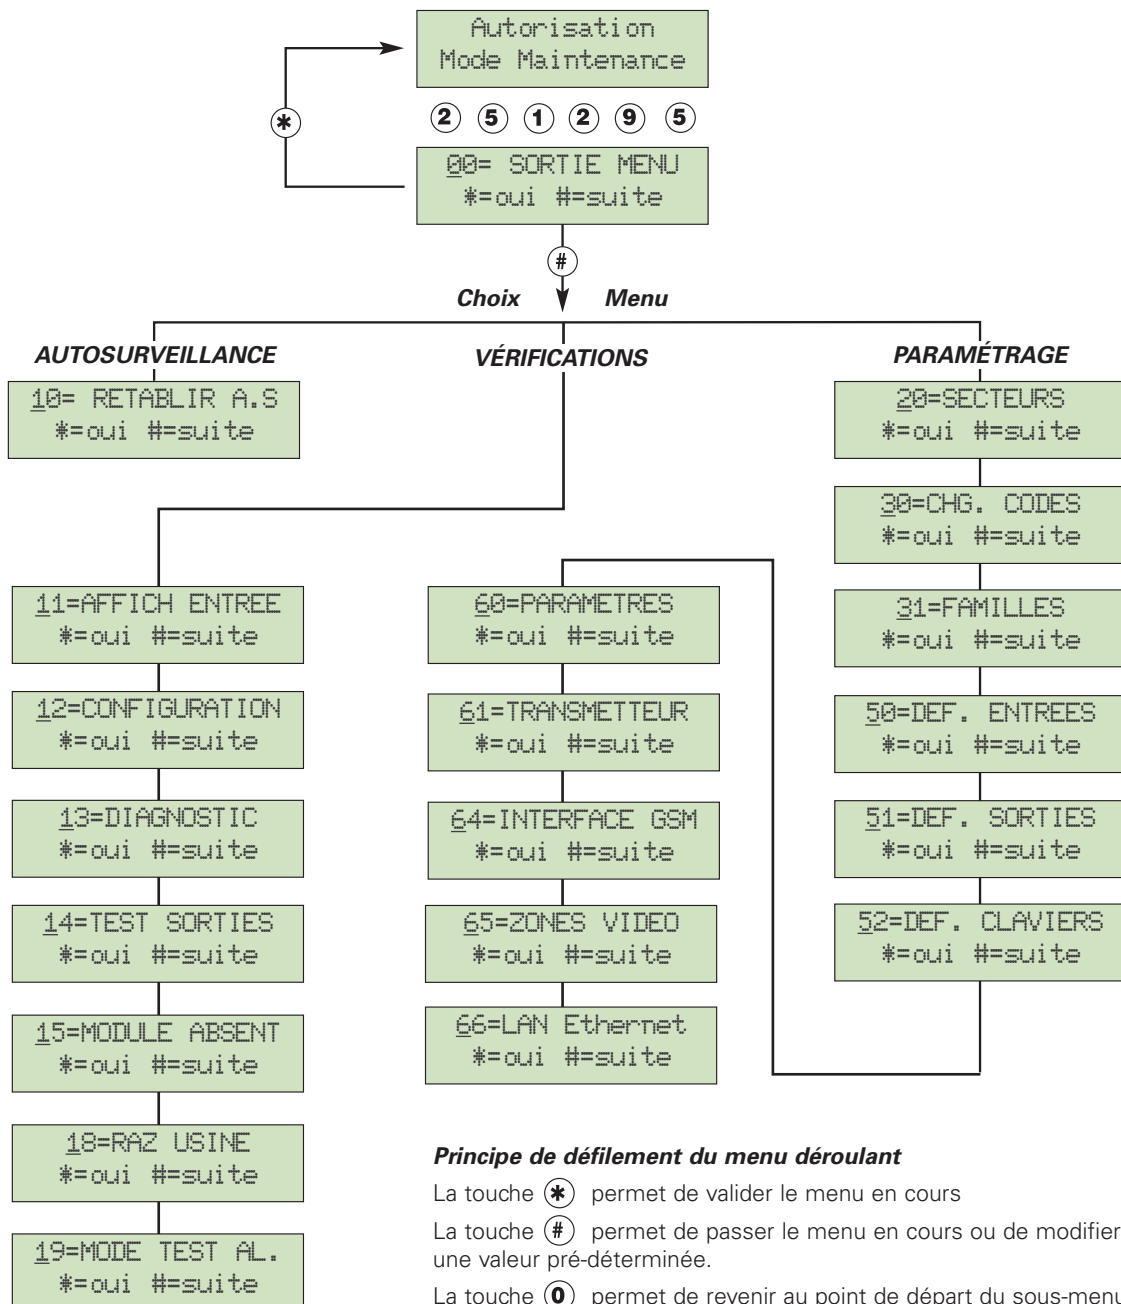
Autorisation
Mode Maintenance

*

2 5 1 2 9 5

00= SORTIE MENU
*=oui #=suite

#

Choix Menu

AUTOSURVEILLANCE

VÉRIFICATIONS

PARAMÉTRAGE

10= RETABLIR A.S
*=oui #=suite

20=SECTEURS
*=oui #=suite

30=CHG. CODES
*=oui #=suite

11=AFFICH ENTREE
*=oui #=suite

60=PARAMETRES
*=oui #=suite

31=FAMILLES
*=oui #=suite

12=CONFIGURATION
*=oui #=suite

61=TRANSMETTEUR
*=oui #=suite

50=DEF. ENTREES
*=oui #=suite

13=DIAGNOSTIC
*=oui #=suite

64=INTERFACE GSM
*=oui #=suite

51=DEF. SORTIES
*=oui #=suite

14=TEST SORTIES
*=oui #=suite

65=ZONES VIDEO
*=oui #=suite

52=DEF. CLAVIERS
*=oui #=suite

15=MODULE ABSENT
*=oui #=suite

66=LAN Ethernet
*=oui #=suite

18=RAZ USINE
*=oui #=suite

19=MODE TEST AL.
*=oui #=suite

Principe de défilement du menu déroulant

La touche * permet de valider le menu en cours

La touche # permet de passer le menu en cours ou de modifier une valeur pré-déterminée.

La touche 0 permet de revenir au point de départ du sous-menu